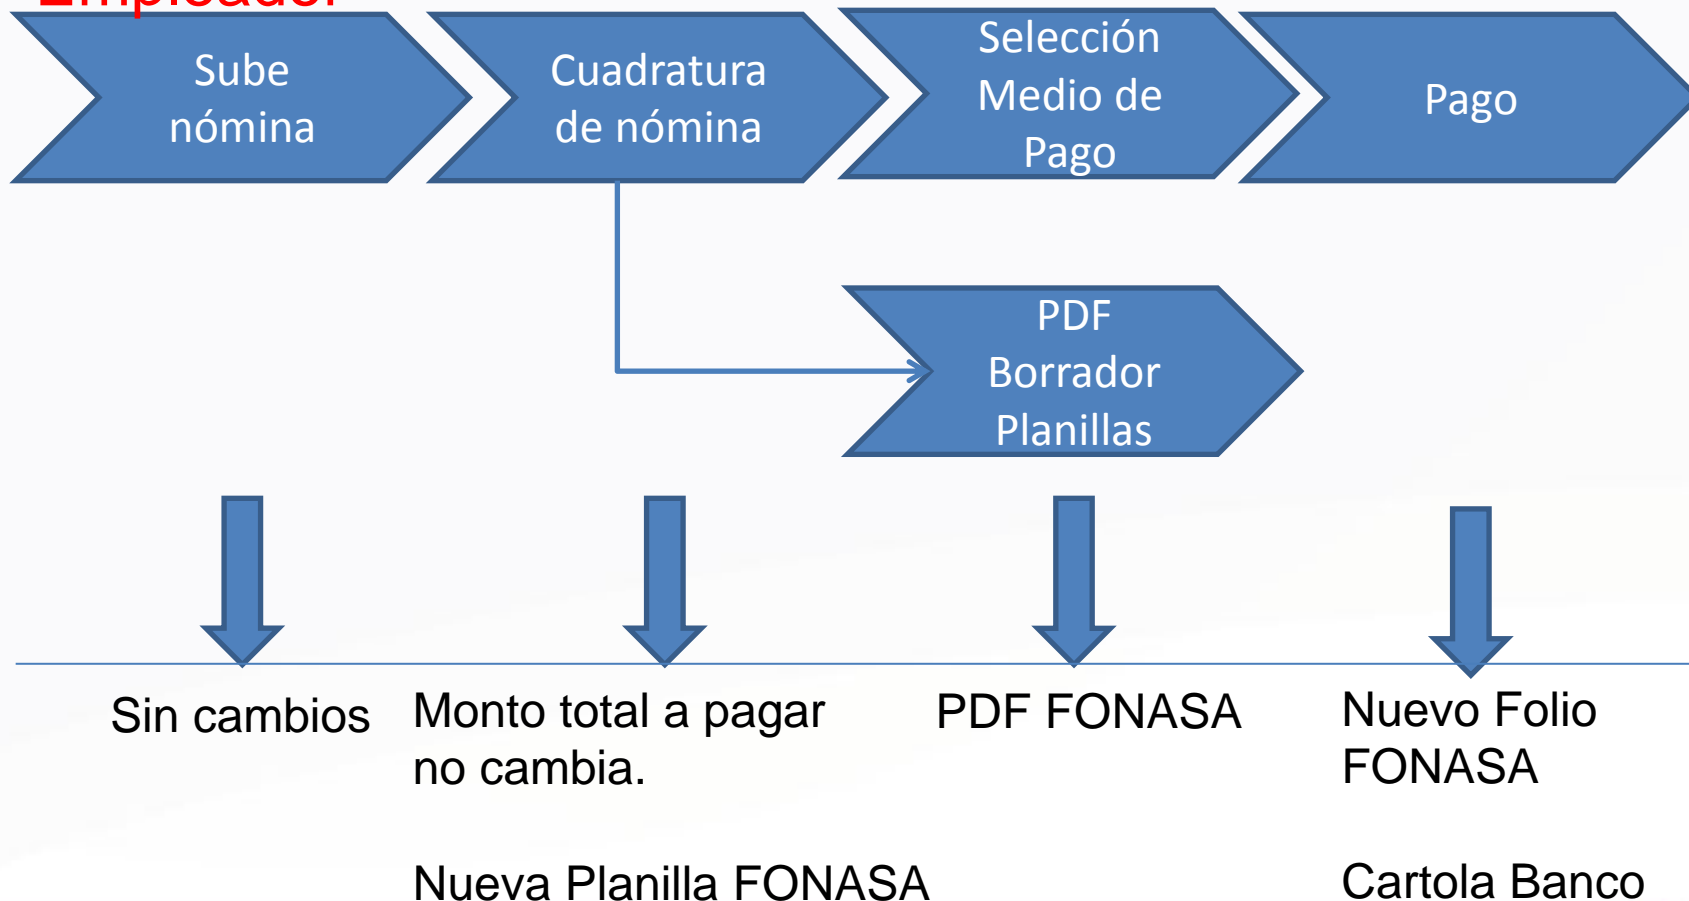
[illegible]

Sube nómina

Cuadratura de nómina

Selección Medio de Pago

Pago

PDF Borrador Planillas

Sin cambios

Monto total a pagar no cambia.

Nueva Planilla FONASA

PDF FONASA

Nuevo Folio FONASA

Cartola Banco